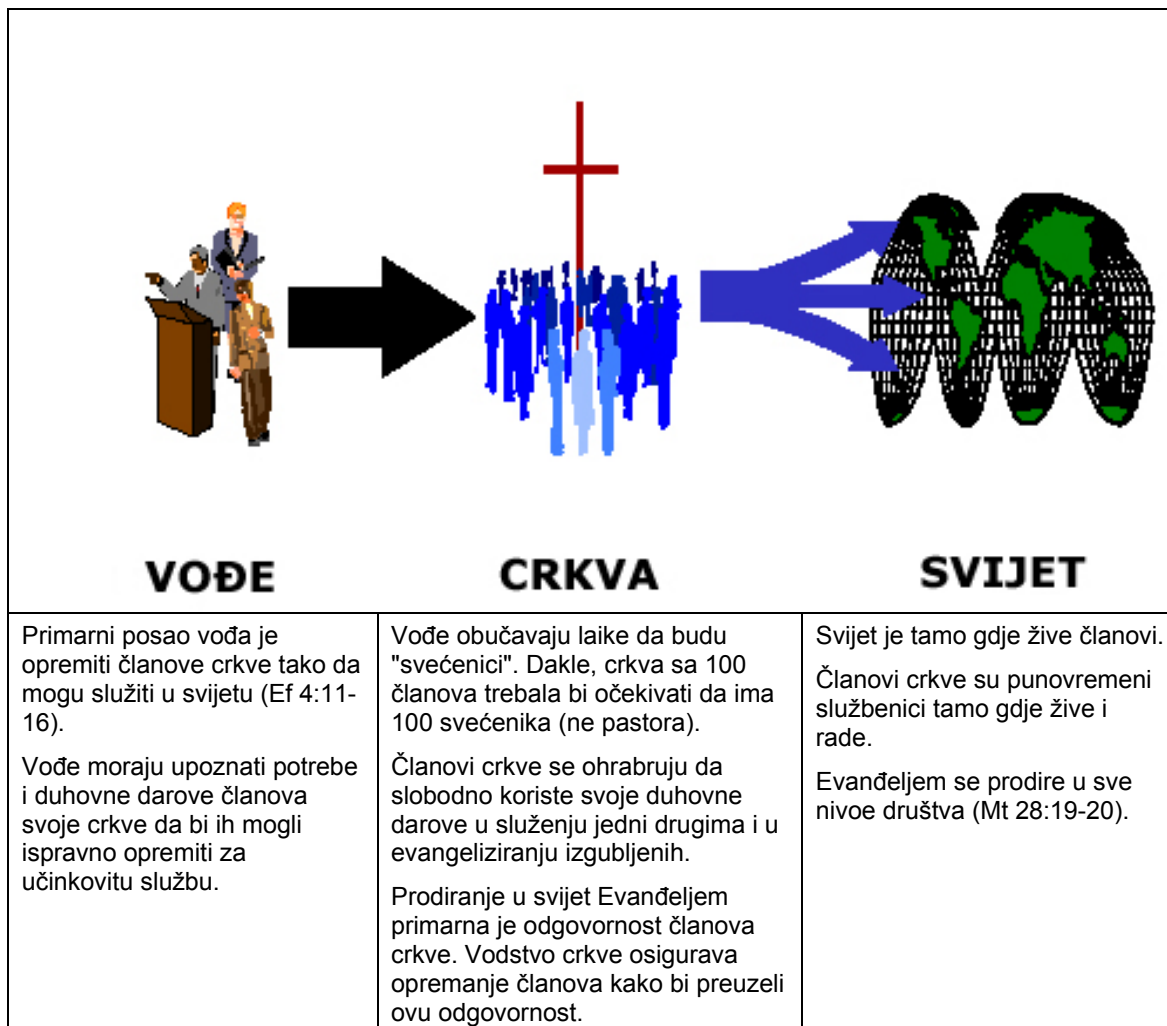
| VOĐE | CRKVA | SVIJET |
|---|---|---|
| Primarni posao vođa je opremiti članove crkve tako da mogu služiti u svijetu (Ef 4:11-16).<br><br>Vođe moraju upoznati potrebe i duhovne darove članova svoje crkve da bi ih mogli ispravno opremiti za učinkovitu službu. | Vođe obučavaju laike da budu "svećenici". Dakle, crkva sa 100 članova trebala bi očekivati da ima 100 svećenika (ne pastora).<br><br>Članovi crkve se ohrabruju da slobodno koriste svoje duhovne darove u služenju jedni drugima i u evangeliziranju izgubljenih.<br><br>Prodiranje u svijet Evanđeljem primarna je odgovornost članova crkve. Vodstvo crkve osigurava opremanje članova kako bi preuzeli ovu odgovornost. | Svijet je tamo gdje žive članovi.<br><br>Članovi crkve su punovremeni službenici tamo gdje žive i rade.<br><br>Evanđeljem se prodire u sve nivoe društva (Mt 28:19-20). |